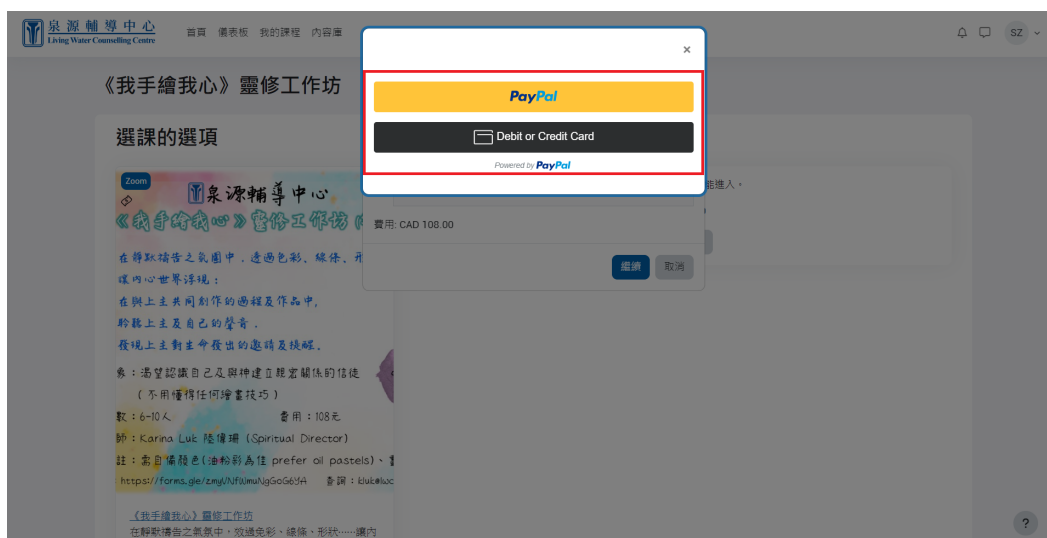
泉源輔導中心
Living Water Counselling Centre

首頁 儀表板 我的課程 內容庫

SZ

《我手繪我心》靈修工作坊

選課的選項

Zoom

泉源輔導中心
《我手繪我心》靈修工作坊

在靜默禱告之氛圍中，透過色彩、線條、形
探內心世界浮現：
在與上主共同創作的過程及作品中，
聆聽上主及自己的聲音，
發現上主對生命發出的邀請及提醒。

象：渴望認識自己及與神建立親密關係的信徒
（不用懂得任何繪畫技巧）
數：6-10人 費用：108元
師：Karina Luk 陸僖珊 (Spiritual Director)
註：需自備顏色(油粉彩為佳 prefer oil pastels)、
https://forms.gle/zmyVNfWmuNgGoG6YA 查詢：kluk@lwc

《我手繪我心》靈修工作坊
在靜默禱告之氛圍中，致過色彩、線條、形狀……讓內

能進入，

×

PayPal

Debit or Credit Card

Powered by PayPal

費用: CAD 108.00

繼續 取消

?